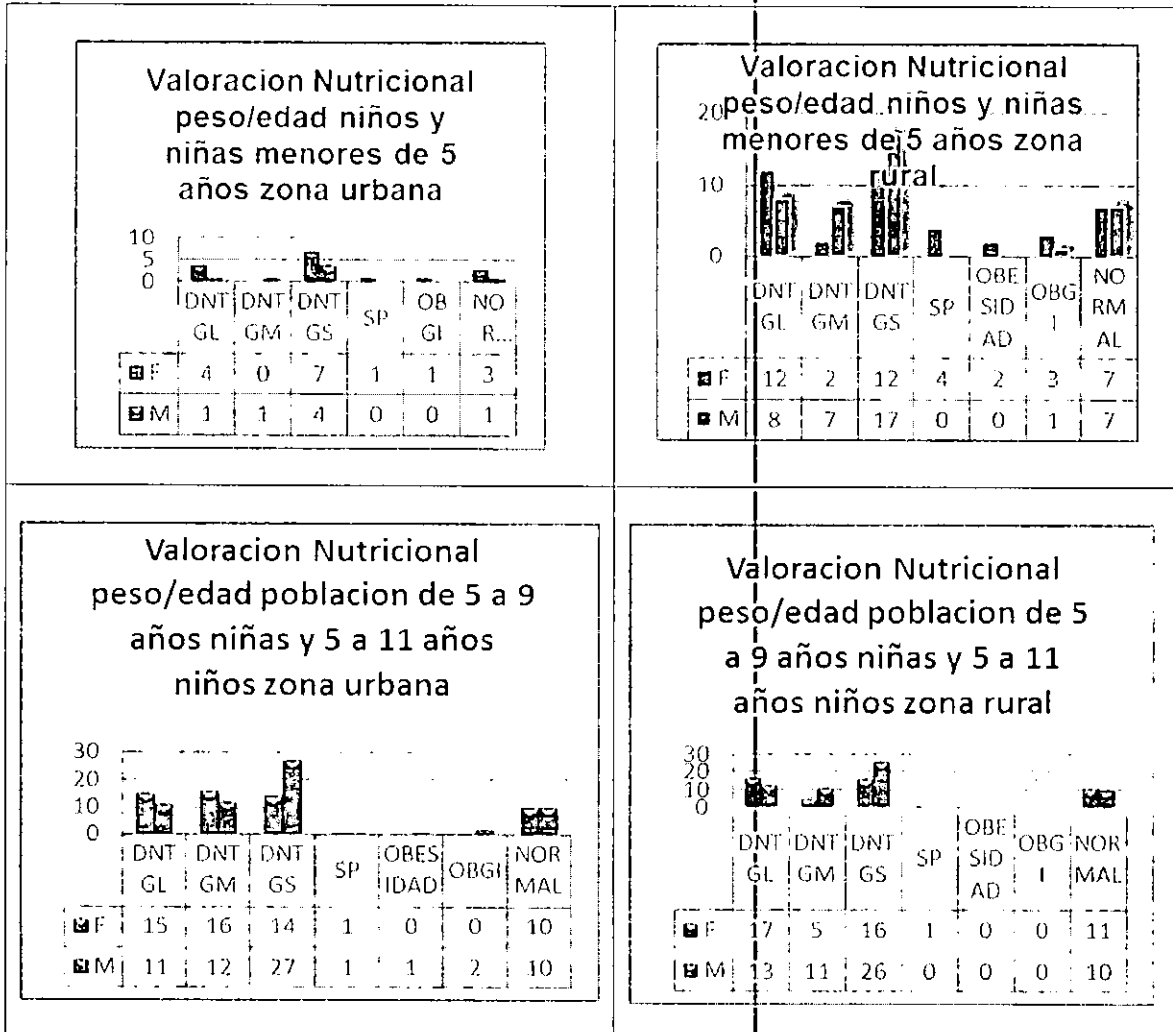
Valoracion Nutricional peso/edad niños y niñas menores de 5 años zona urbana

10
5
0

| | DNT GL | DNT GM | DNT GS | SP | OB GI | NO R... |
|---|---|---|---|---|---|---|
| F | 4 | 0 | 7 | 1 | 1 | 3 |
| M | 1 | 1 | 4 | 0 | 0 | 1 |

Valoracion Nutricional peso/edad niños y niñas menores de 5 años zona rural

20
10
0

| | DNT GL | DNT GM | DNT GS | SP | OBE SID AD | OBG I | NO RM AL |
|---|---|---|---|---|---|---|---|
| F | 12 | 2 | 12 | 4 | 2 | 3 | 7 |
| M | 8 | 7 | 17 | 0 | 0 | 1 | 7 |

Valoracion Nutricional peso/edad poblacion de 5 a 9 años niñas y 5 a 11 años niños zona urbana

30
20
10
0

| | DNT GL | DNT GM | DNT GS | SP | OBES IDAD | OBGI | NOR MAL |
|---|---|---|---|---|---|---|---|
| F | 15 | 16 | 14 | 1 | 0 | 0 | 10 |
| M | 11 | 12 | 27 | 1 | 1 | 2 | 10 |

Valoracion Nutricional peso/edad poblacion de 5 a 9 años niñas y 5 a 11 años niños zona rural

30
20
10
0

| | DNT GL | DNT GM | DNT GS | SP | OBE SID AD | OBG I | NOR MAL |
|---|---|---|---|---|---|---|---|
| F | 17 | 5 | 16 | 1 | 0 | 0 | 11 |
| M | 13 | 11 | 26 | 0 | 0 | 0 | 10 |